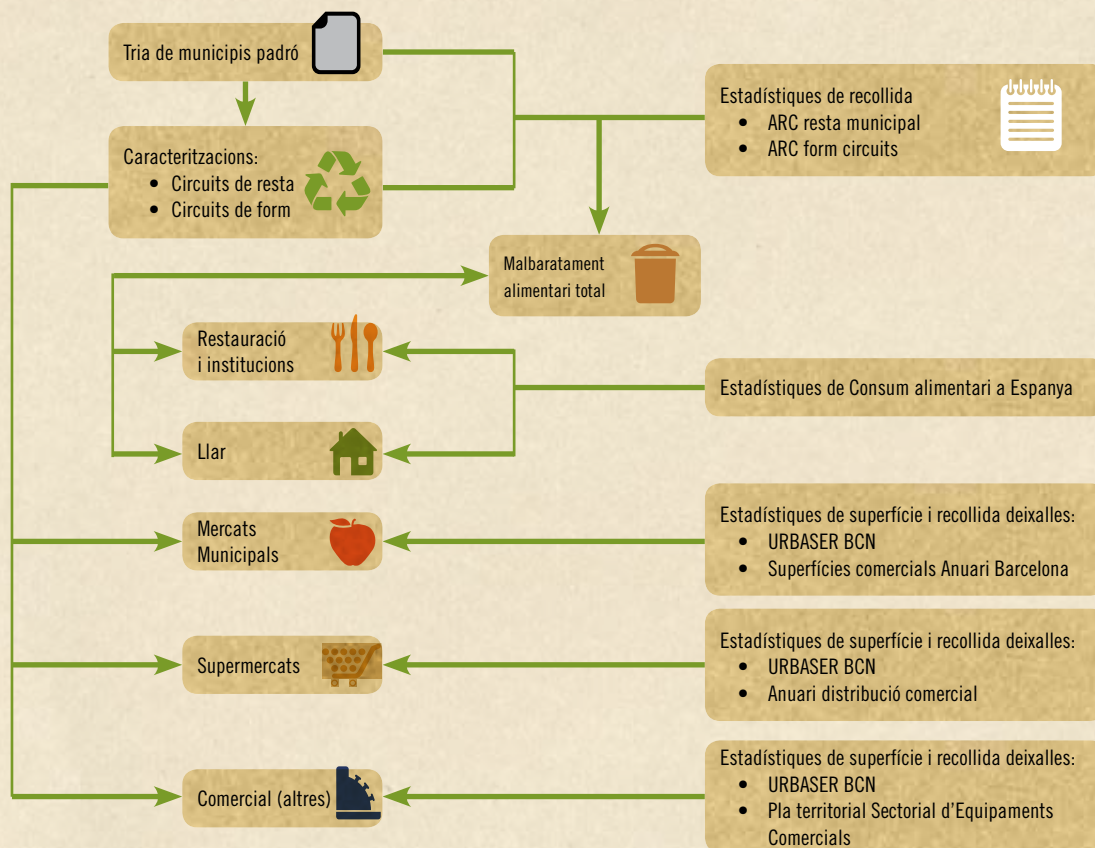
Tria de municipis padró

Caracteritzacions:
- Circuits de resta
- Circuits de form

Estadístiques de recollida
- ARC resta municipal
- ARC form circuits

Malbaratament alimentari total

Restauració i institucions

Llar

Estadístiques de Consum alimentari a Espanya

Mercats Municipals

Estadístiques de superfície i recollida deixalles:
- URBASER BCN
- Superfícies comercials Anuari Barcelona

Supermercats

Estadístiques de superfície i recollida deixalles:
- URBASER BCN
- Anuari distribució comercial

Comercial (altres)

Estadístiques de superfície i recollida deixalles:
- URBASER BCN
- Pla territorial Sectorial d'Equipaments Comercials